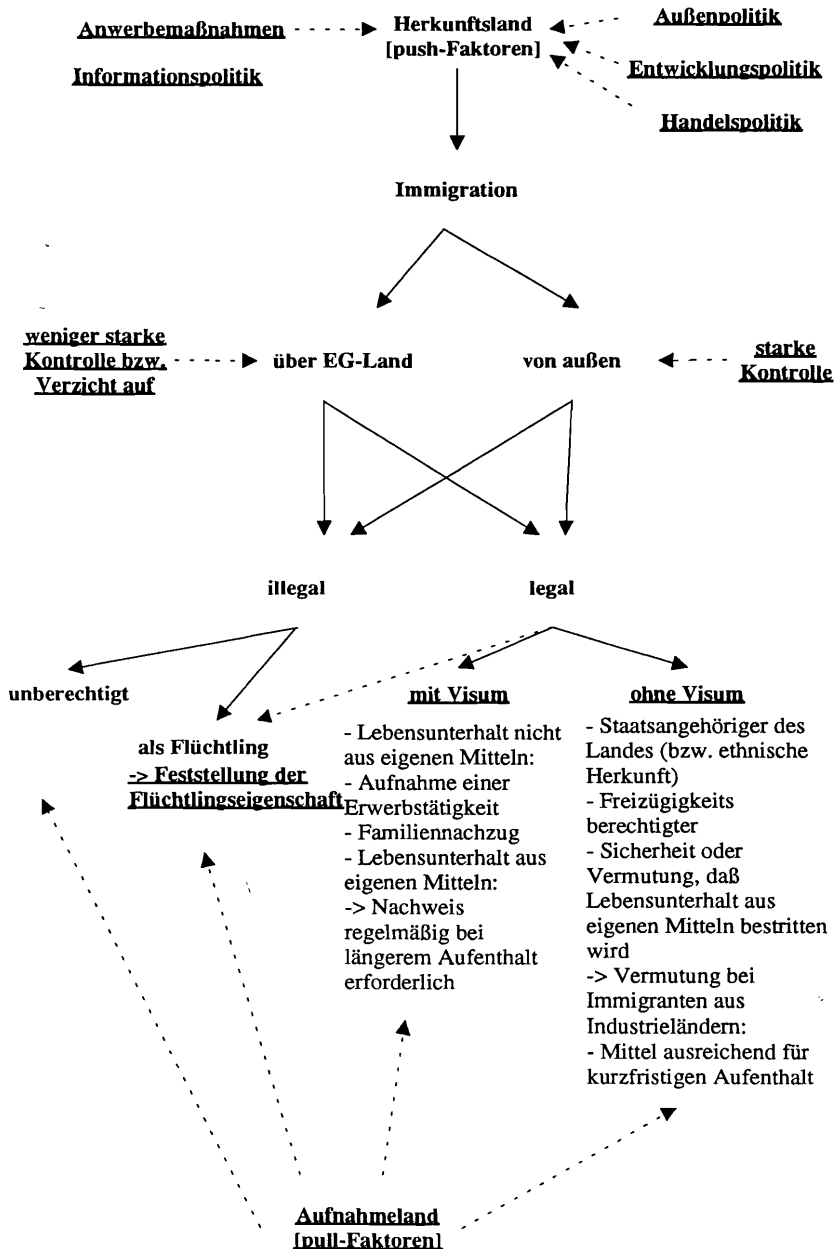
Anwerbemaßnahmen

Informationspolitik

Herkunftsland
[push-Faktoren]

Außenpolitik

Entwicklungspolitik

Handelspolitik

Immigration

weniger starke Kontrolle bzw. Verzicht auf

über EG-Land

von außen

starke Kontrolle

illegal

legal

unberechtigt

als Flüchtling
-> Feststellung der Flüchtlingseigenschaft

mit Visum

- Lebensunterhalt nicht aus eigenen Mitteln:
- Aufnahme einer Erwerbstätigkeit
- Familiennachzug
- Lebensunterhalt aus eigenen Mitteln:
-> Nachweis regelmäßig bei längerem Aufenthalt erforderlich

ohne Visum

- Staatsangehöriger des Landes (bzw. ethnische Herkunft)
- Freizügigkeitsberechtigter
- Sicherheit oder Vermutung, daß Lebensunterhalt aus eigenen Mitteln bestritten wird
-> Vermutung bei Immigranten aus Industrieländern:
- Mittel ausreichend für kurzfristigen Aufenthalt

Aufnahmeland
[pull-Faktoren]